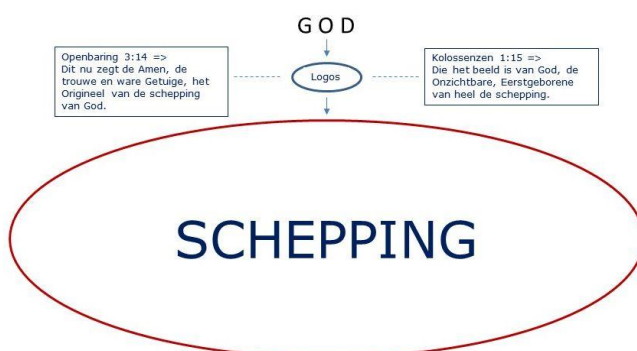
G O D

Openbaring 3:14 =>
Dit nu zegt de Amen, de trouwe en ware Getuige, het Origineel van de schepping van God.

Logos

Kolossenzen 1:15 =>
Die het beeld is van God, de Onzichtbare, Eerstgeborene van heel de schepping.

SCHEPPING